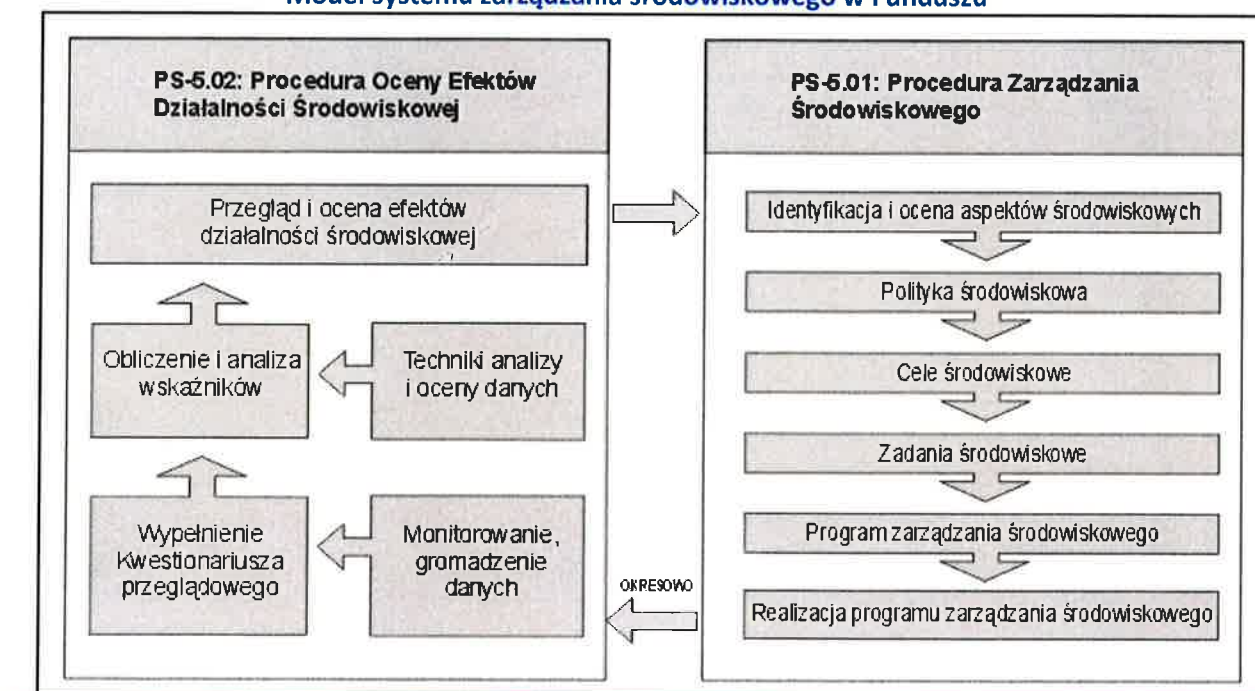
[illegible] systemu zarządzania środowiskowego w Funduszu

PS-5.02: Procedura Oceny Efektów Działalności Środowiskowej

Przegląd i ocena efektów działalności środowiskowej

Obliczenie i analiza wskaźników

Techniki analizy i oceny danych

Wypełnienie Kwestionariusza przeglądowego

Monitorowanie, gromadzenie danych

PS-5.01: Procedura Zarządzania Środowiskowego

Identyfikacja i ocena aspektów środowiskowych

Polityka środowiskowa

Cele środowiskowe

Zadania środowiskowe

Program zarządzania środowiskowego

Realizacja programu zarządzania środowiskowego

OKRESOWO